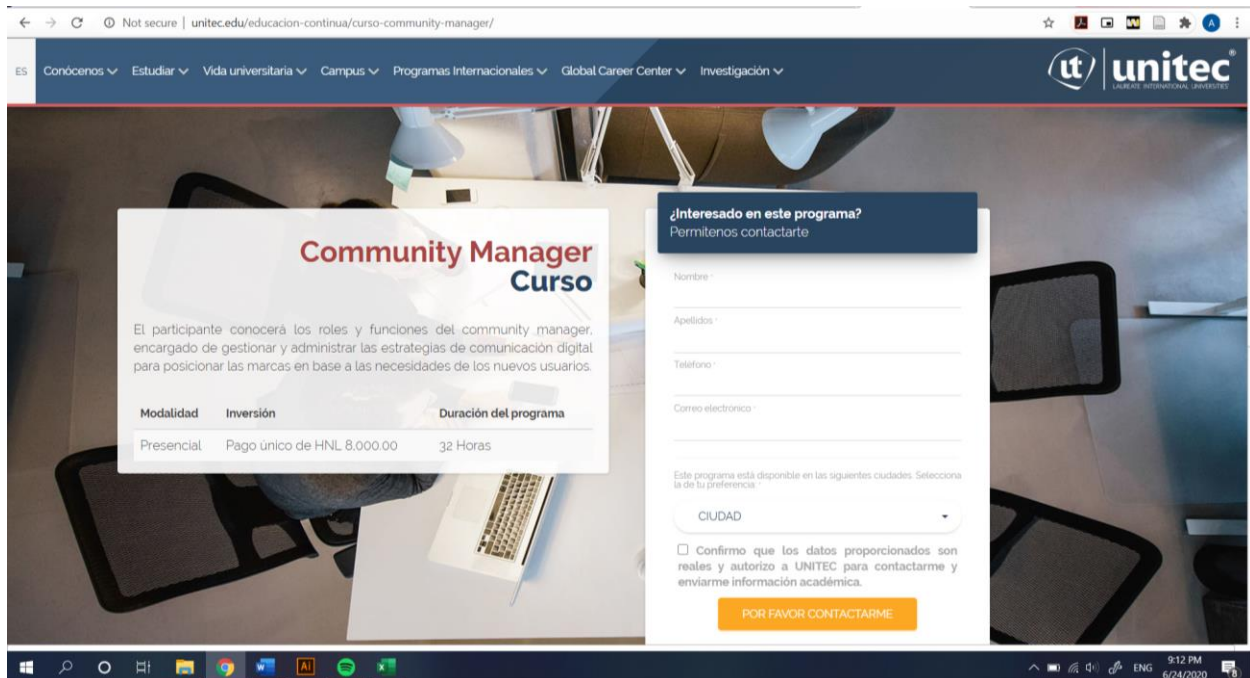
Not secure | unitec.edu/educacion-continua/curso-community-manager/

ES Conócenos Estudiar Vida universitaria Campus Programas Internacionales Global Career Center Investigación

ut unitec
LAUREATE INTERNATIONAL UNIVERSITIES

Community Manager
Curso

El participante conocerá los roles y funciones del community manager, encargado de gestionar y administrar las estrategias de comunicación digital para posicionar las marcas en base a las necesidades de los nuevos usuarios.

| Modalidad | Inversión | Duración del programa |
|---|---|---|
| Presencial | Pago único de HNL 8,000.00 | 32 Horas |

¿Interesado en este programa?
Permitenos contactarte

Nombre *

Apellidos *

Teléfono *

Correo electrónico *

Este programa está disponible en las siguientes ciudades. Selecciona la de tu preferencia *

CIUDAD

Confirmo que los datos proporcionados son reales y autorizo a UNITEC para contactarme y enviarme información académica.

POR FAVOR CONTACTARME

ENG 9:12 PM 6/24/2020 8